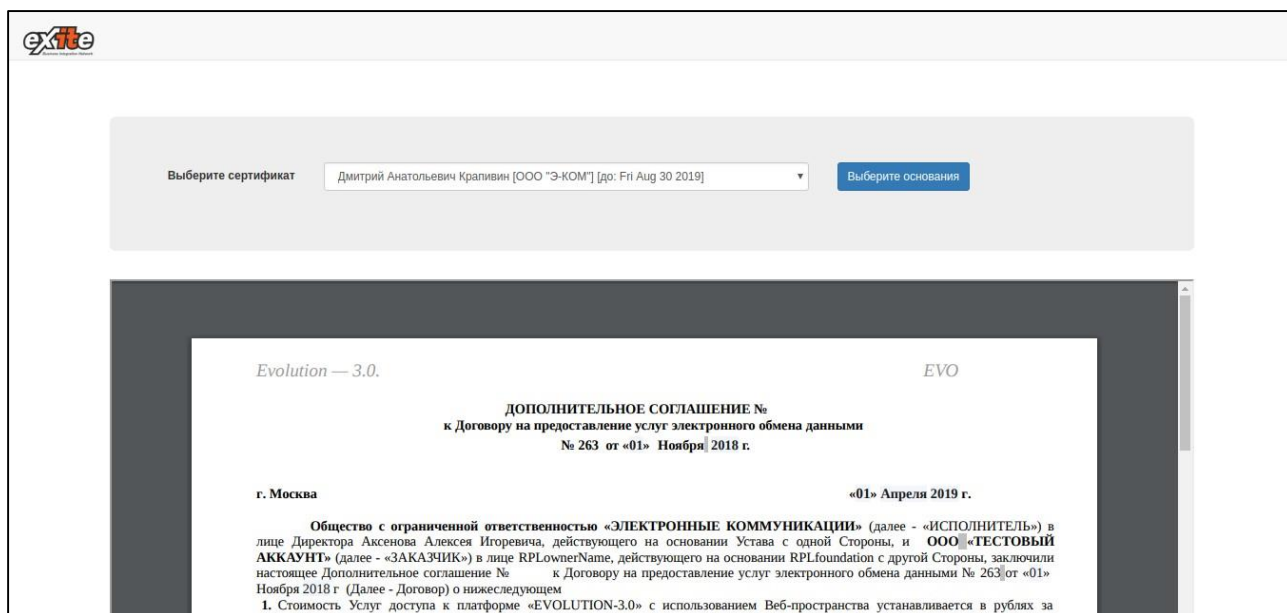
exite
Business Integration Network

Выберите сертификат
Дмитрий Анатольевич Крапивин [ООО "Э-КОМ"] [до: Fri Aug 30 2019]
Выберите основания

Evolution — 3.0.
EVO

ДОПОЛНИТЕЛЬНОЕ СОГЛАШЕНИЕ №
к Договору на предоставление услуг электронного обмена данными
№ 263 от «01» Ноября 2018 г.

г. Москва
«01» Апреля 2019 г.

Общество с ограниченной ответственностью «ЭЛЕКТРОННЫЕ КОММУНИКАЦИИ» (далее - «ИСПОЛНИТЕЛЬ») в лице Директора Аксенова Алексея Игоревича, действующего на основании Устава с одной Стороны, и ООО «ТЕСТОВЫЙ АККАУНТ» (далее - «ЗАКАЗЧИК») в лице RPLownerName, действующего на основании RPLfoundation с другой Стороны, заключили настоящее Дополнительное соглашение № к Договору на предоставление услуг электронного обмена данными № 263 от «01» Ноября 2018 г (Далее - Договор) о нижеследующем
1. Стоимость Услуг доступа к платформе «EVOLUTION-3.0» с использованием Веб-пространства устанавливается в рублях за